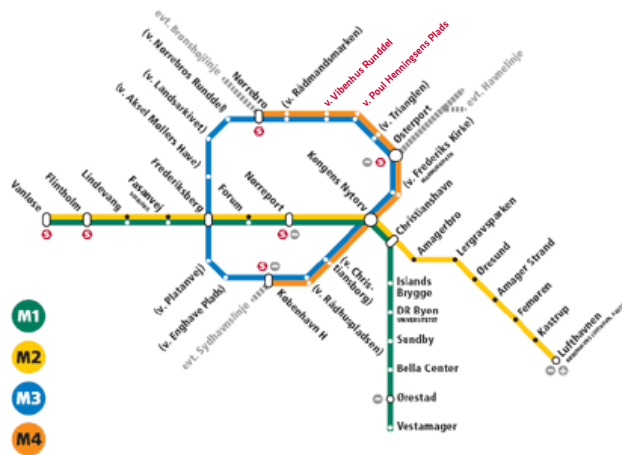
evt. Brønshøjlinje
(v. Nørrebros Runddel)
(v. Landsarkivet)
(v. Aksel Møllers Have)
Nørrebro
(v. Rådmandsmarken)
v. Vibenhus Runddel
v. Poul Henningsens Plads
(v. Trianglen)
evt. Havnelinje
Østerport
(v. Frederiks Kirke)
Kongens Nytorv
Christianshavn
Vanløse
Flintholm
Lindevang
Fasanvej
Frederiksberg
Forum
Nørreport
Amagerbro
Lergravsparken
Øresund
Amager Strand
Femøren
Kastrup
Lufthavnen
Islands Brygge
DR Byen
Sundby
Bella Center
Ørestad
Vestamager
(v. Platanvej)
(v. Enghave Plads)
evt. Sydhavnslinje
København H
(v. Rådhuspladsen)
(v. Christiansborg)
M1
M2
M3
M4